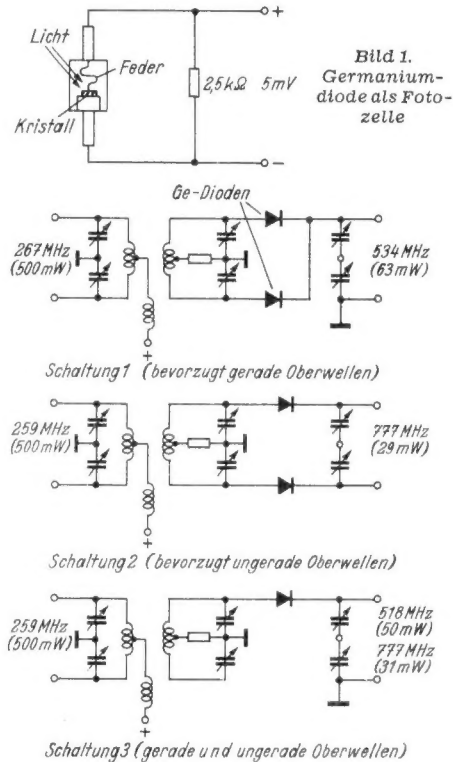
Licht
Feder
Kristall
2,5kΩ 5mV
+
−
Bild 1. Germaniumdiode als Fotozelle

Ge-Dioden
267 MHz
(500 mW)
534 MHz
(63 mW)
+
Schaltung 1 (bevorzugt gerade Oberwellen)

259 MHz
(500 mW)
777 MHz
(29 mW)
+
Schaltung 2 (bevorzugt ungerade Oberwellen)

259 MHz
(500 mW)
518 MHz
(50 mW)
777 MHz
(31 mW)
+
Schaltung 3 (gerade und ungerade Oberwellen)